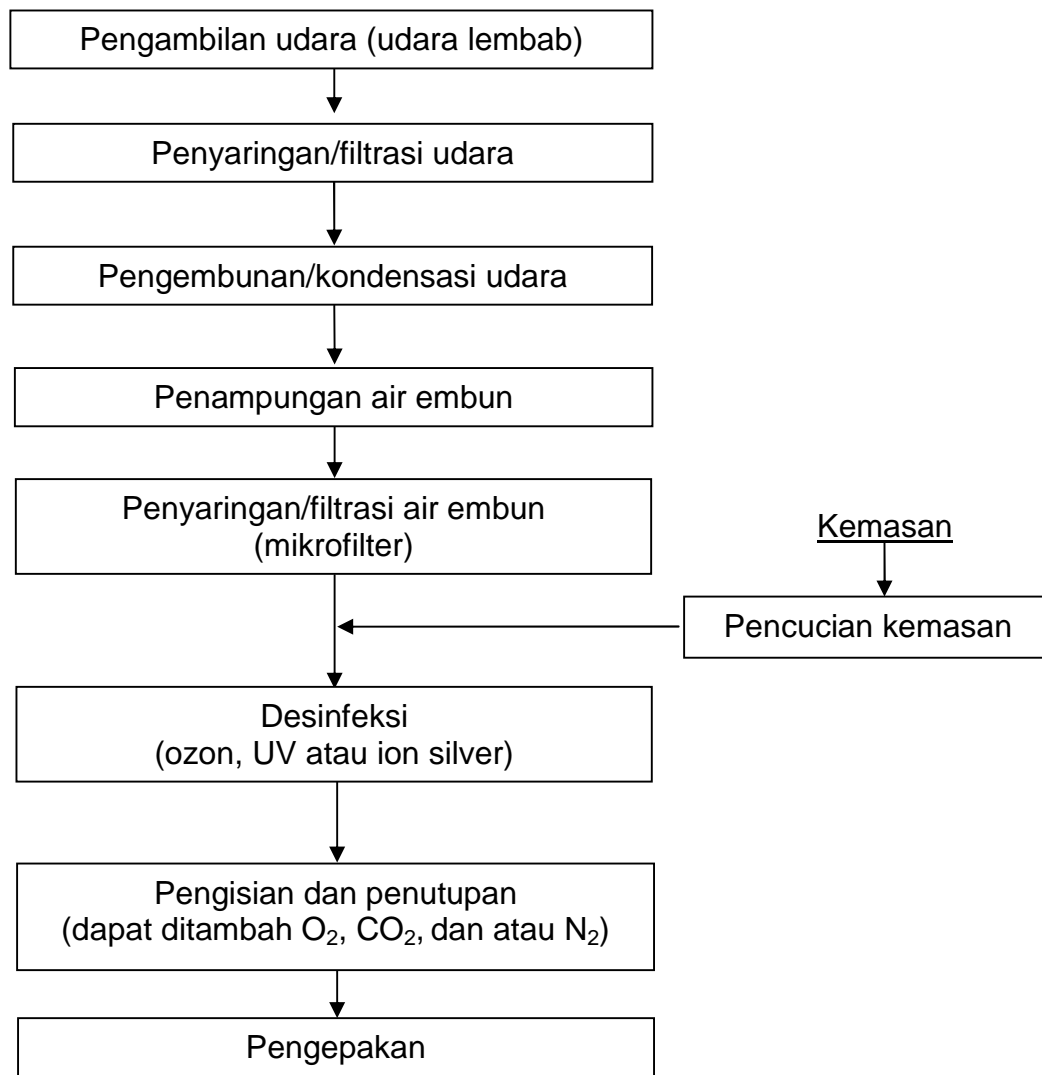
Pengambilan udara (udara lembab)

Penyaringan/filtrasi udara

Pengembunan/kondensasi udara

Penampungan air embun

Penyaringan/filtrasi air embun (mikrofilter)

Kemasan

Pencucian kemasan

Desinfeksi (ozon, UV atau ion silver)

Pengisian dan penutupan (dapat ditambah $O_2$, $CO_2$, dan atau $N_2$)

Pengepakan